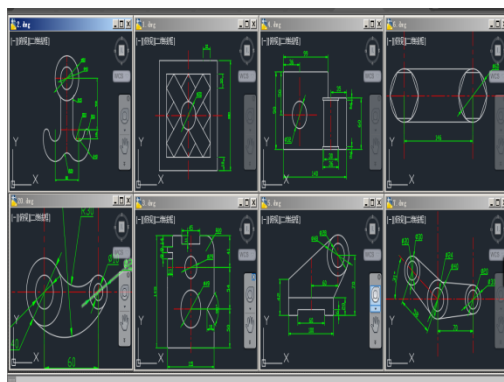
2.dwg
3.dwg
4.dwg
6.dwg
[-][俯视][二维线框]
[-][俯视][二维线框]
[-][俯视][二维线框]
[-][俯视][二维线框]
WCS
WCS
WCS
WCS
Y
X
Y
X
Y
X
Y
X
10.dwg
5.dwg
1.dwg
7.dwg
[-][俯视][二维线框]
[-][俯视][二维线框]
[-][俯视][二维线框]
[-][俯视][二维线框]
WCS
WCS
WCS
Y
X
Y
X
Y
X
Y
X
60
R50
140